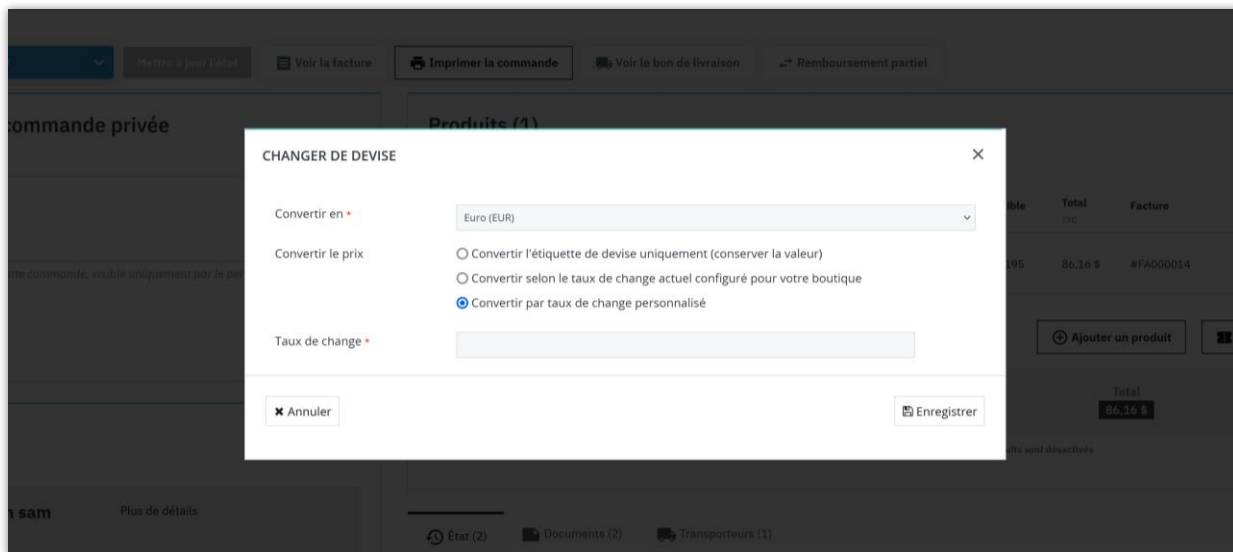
Mettre à jour l'état

Voir la facture

Imprimer la commande

Voir le bon de livraison

Remboursement partiel

commande privée

tte commande, visible uniquement par le pe

Produits (1)

ible

Total TTC

Facture

195

86,16 $

#FA000014

Ajouter un produit

Total

86,16 $

ils sont désactivés

sam

Plus de détails

État (2)

Documents (2)

Transporteurs (1)

CHANGER DE DEVISE

×

Convertir en *

Euro (EUR)

Convertir le prix

Convertir l'étiquette de devise uniquement (conserver la valeur)

Convertir selon le taux de change actuel configuré pour votre boutique

Convertir par taux de change personnalisé

Taux de change *

Annuler

Enregistrer